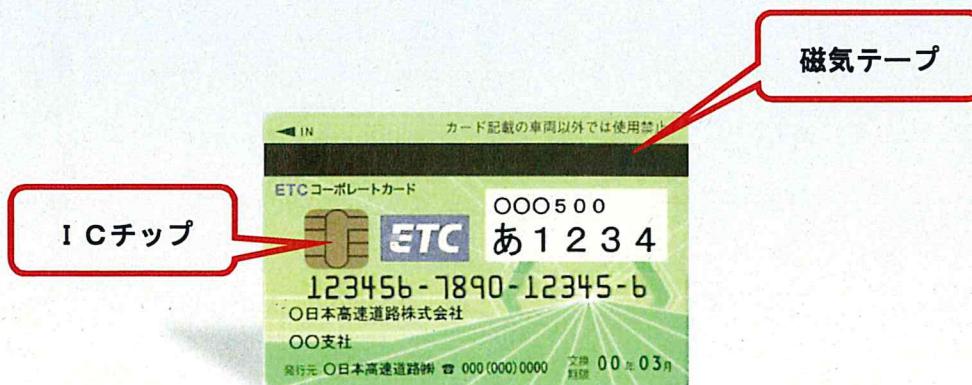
磁気テープ

IN

カード記載の車両以外では使用禁止

ETCコーポレートカード

ＩＣチップ

ETC

OOO500
あ１２３４

123456-7890-12345-6

○日本高速道路株式会社
○○支社

発行元 ○日本高速道路(株) ☎ 000(000)0000 有効期限 00年03月